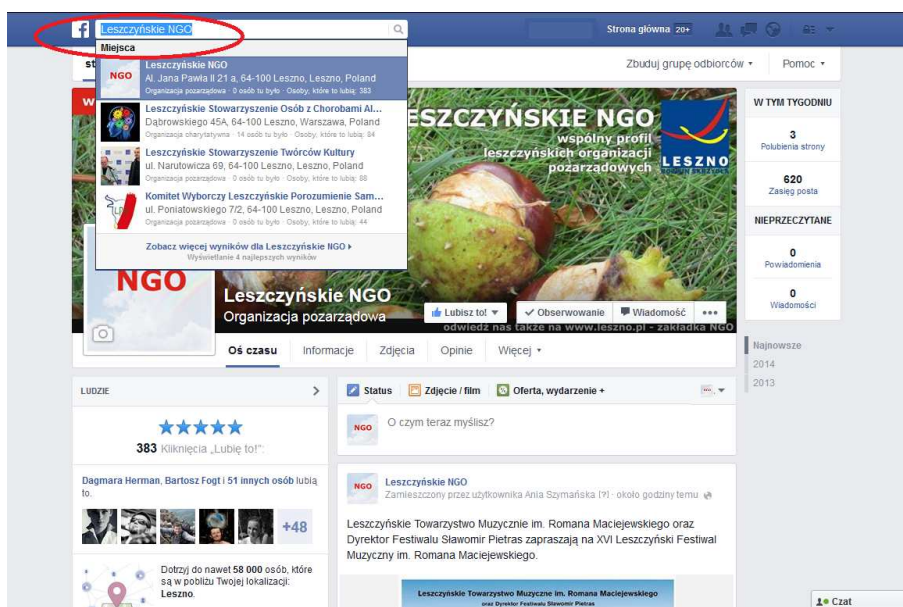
Leszczyńskie NGO

Strona główna 20+

Miejsca

Leszczyńskie NGO
Al. Jana Pawła II 21 a, 64-100 Leszno, Leszno, Poland
Organizacja pozarządowa · 0 osób tu było · Osoby, które to lubią: 383

Leszczyńskie Stowarzyszenie Osób z Chorobami Al...
Dąbrowskiego 45A, 64-100 Leszno, Warszawa, Poland
Organizacja charytatywna · 14 osób tu było · Osoby, które to lubią: 84

Leszczyńskie Stowarzyszenie Twórców Kultury
ul. Narutowicza 69, 64-100 Leszno, Leszno, Poland
Organizacja pozarządowa · 0 osób tu było · Osoby, które to lubią: 44

Komitet Wyborczy Leszczyńskie Porozumienie Sam...
ul. Poniatowskiego 7/2, 64-100 Leszno, Leszno, Poland
Organizacja pozarządowa · 0 osób tu było · Osoby, które to lubią: 38

Zobacz więcej wyników dla Leszczyńskie NGO ▸
Wyświetlanie 4 najlepszych wyników

Zbuduj grupę odbiorców ▾ Pomoc ▾

ESZCZYŃSKIE NGO
wspólny profil
leszczyńskich organizacji
pozarządowych
LESZNO

NGO

Leszczyńskie NGO
Organizacja pozarządowa

Lubisz to! ▾ Obserwowanie Wiadomość •••

odwiedź nas także na www.leszno.pl - zakładka NGO

Oś czasu Informacje Zdjęcia Opinie Więcej ▾

W TYM TYGODNIU
3
Polubienia strony
620
Zasięg posta
NIEPRZECZYTANE
0
Powiadomienia
0
Wiadomości

Najnowsze
2014
2013

LUDZIE
★★★★★
383 Kliknięcia „Lubię to!":
Dagmara Herman, Bartosz Fogt i 51 innych osób lubią to.
+48
Dotrzyj do nawet 58 000 osób, które są w pobliżu Twojej lokalizacji: Leszno.

Status Zdjęcie / film Oferta, wydarzenie +

O czym teraz myślisz?

Leszczyńskie NGO
Zamieszczony przez użytkownika Ania Szymańska [?] · około godziny temu

Leszczyńskie Towarzystwo Muzyczne im. Romana Maciejewskiego oraz Dyrektor Festiwalu Sławomir Pietras zapraszają na XVI Leszczyński Festiwal Muzyczny im. Romana Maciejewskiego.

Leszczyńskie Towarzystwo Muzyczne im. Romana Maciejewskiego
oraz Dyrektor Festiwalu Sławomir Pietras

Czat